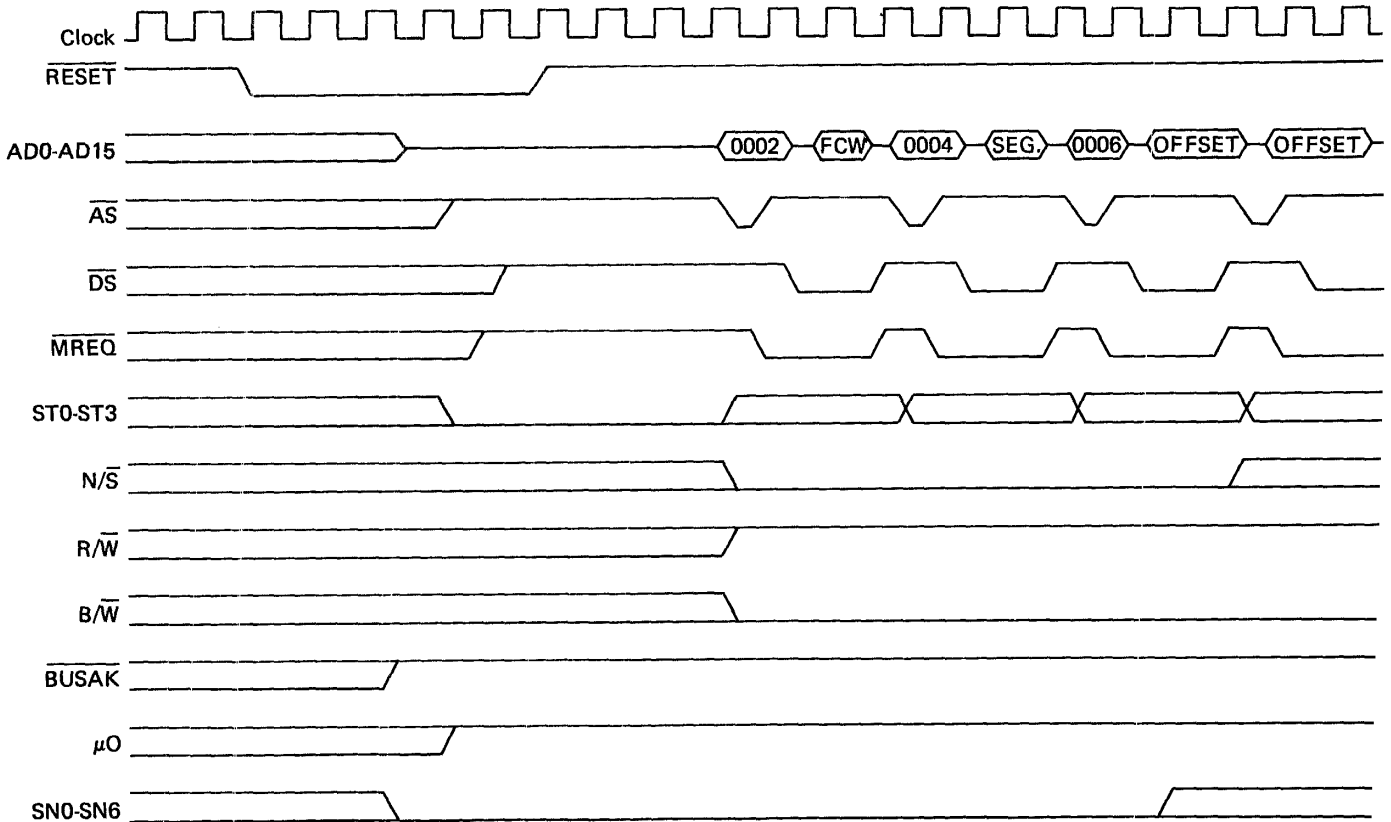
Clock

$\overline{RESET}$

AD0-AD15

0002

FCW

0004

SEG.

0006

OFFSET

OFFSET

$\overline{AS}$

$\overline{DS}$

$\overline{MREQ}$

ST0-ST3

N/$\overline{S}$

R/$\overline{W}$

B/$\overline{W}$

$\overline{BUSAK}$

$\mu$O

SN0-SN6